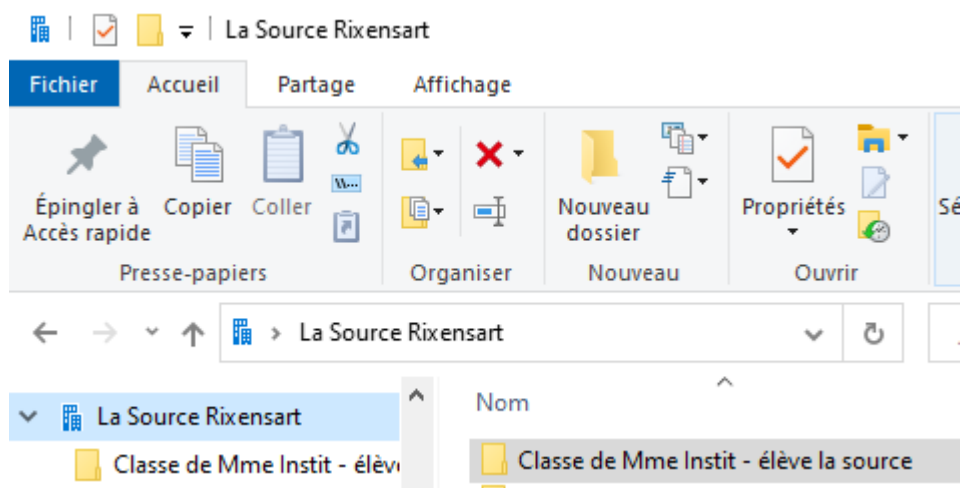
La Source Rixensart

Fichier Accueil Partage Affichage

Épingler à Accès rapide Copier Coller

Presse-papiers

Organiser

Nouveau dossier

Nouveau

Propriétés

Ouvrir

Sé

La Source Rixensart

La Source Rixensart

Classe de Mme Instit - élève

Nom

Classe de Mme Instit - élève la source